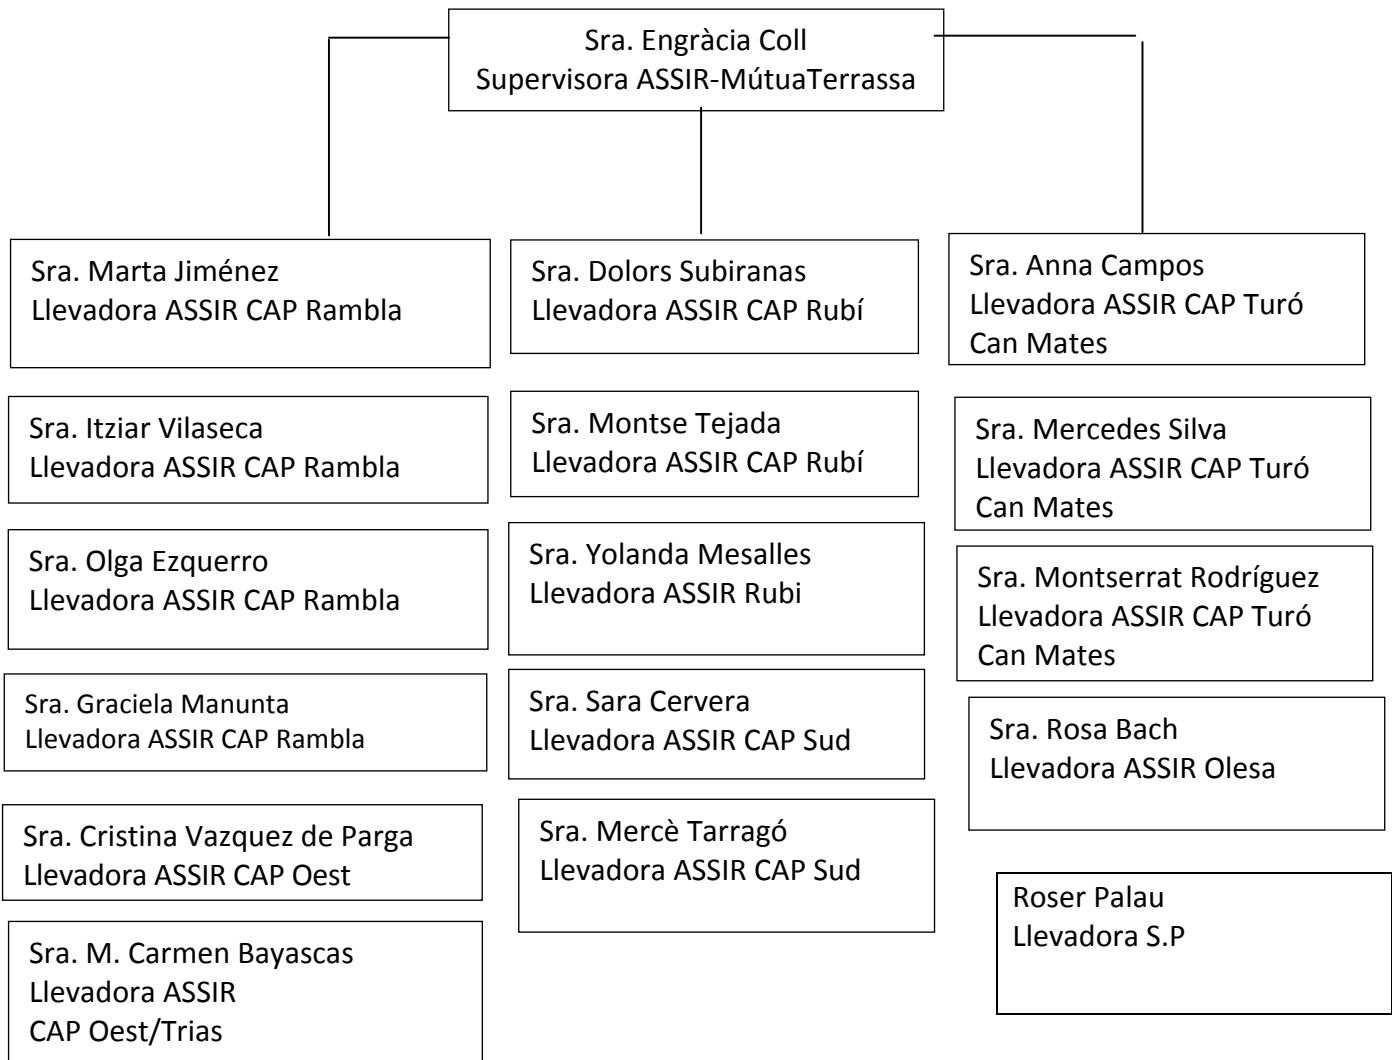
Sra. Engràcia Coll
Supervisora ASSIR-MútuaTerrassa

Sra. Marta Jiménez
Llevadora ASSIR CAP Rambla

Sra. Itziar Vilaseca
Llevadora ASSIR CAP Rambla

Sra. Olga Ezquerro
Llevadora ASSIR CAP Rambla

Sra. Graciela Manunta
Llevadora ASSIR CAP Rambla

Sra. Cristina Vazquez de Parga
Llevadora ASSIR CAP Oest

Sra. M. Carmen Bayascas
Llevadora ASSIR
CAP Oest/Trias

Sra. Dolors Subiranas
Llevadora ASSIR CAP Rubí

Sra. Montse Tejada
Llevadora ASSIR CAP Rubí

Sra. Yolanda Mesalles
Llevadora ASSIR Rubi

Sra. Sara Cervera
Llevadora ASSIR CAP Sud

Sra. Mercè Tarragó
Llevadora ASSIR CAP Sud

Sra. Anna Campos
Llevadora ASSIR CAP Turó
Can Mates

Sra. Mercedes Silva
Llevadora ASSIR CAP Turó
Can Mates

Sra. Montserrat Rodríguez
Llevadora ASSIR CAP Turó
Can Mates

Sra. Rosa Bach
Llevadora ASSIR Olesa

Roser Palau
Llevadora S.P